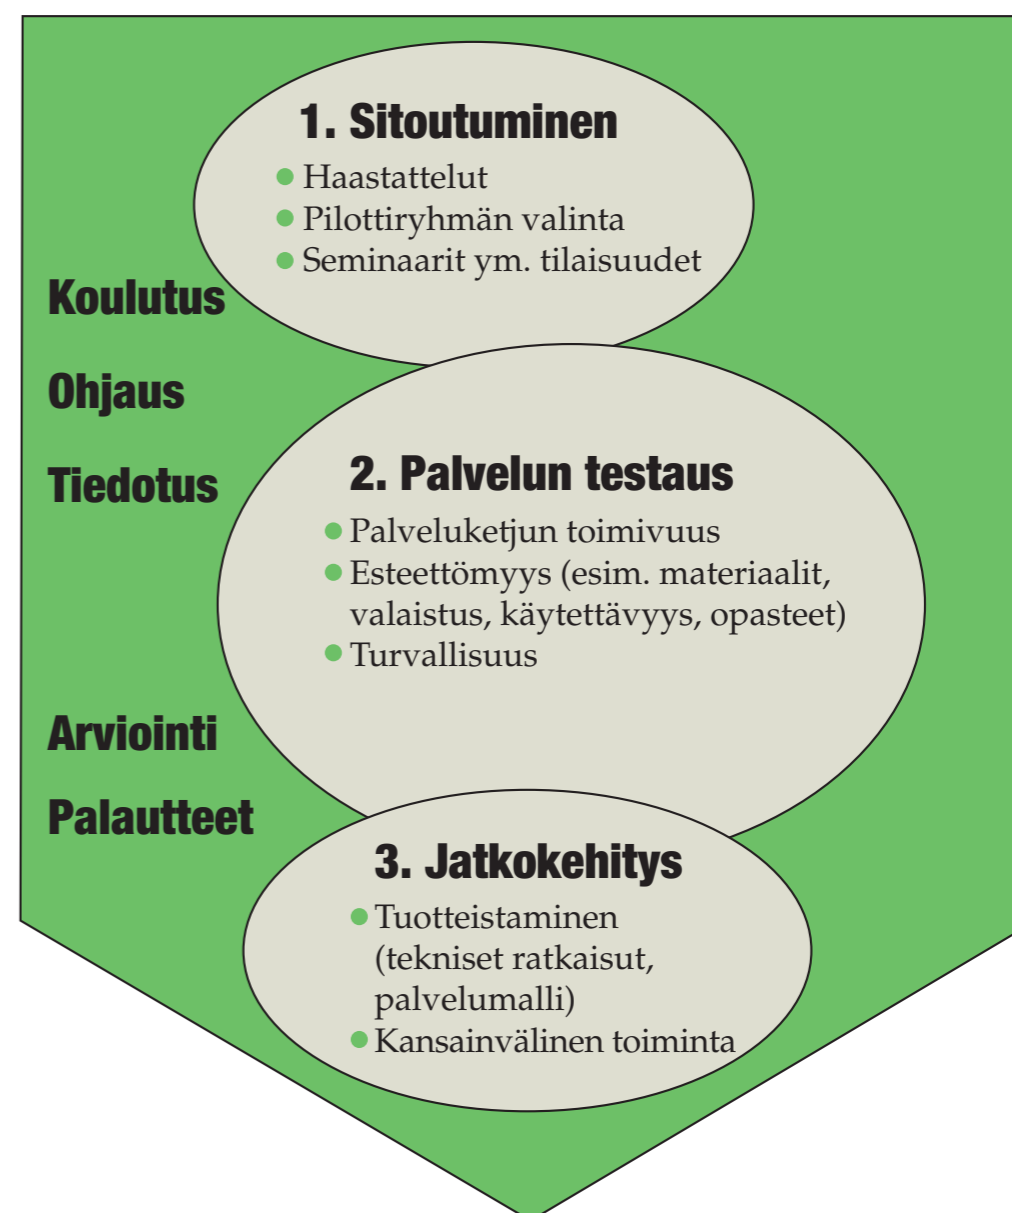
1. Sitoutuminen

- Haastattelut
- Pilottiryhmän valinta
- Seminaarit ym. tilaisuudet

Koulutus

Ohjaus

Tiedotus

2. Palvelun testaus

- Palveluketjun toimivuus
- Esteettömyys (esim. materiaalit, valaistus, käytettävyys, opasteet)
- Turvallisuus

Arviointi

Palautteet

3. Jatkokehitys

- Tuotteistaminen (tekniset ratkaisut, palvelumalli)
- Kansainvälinen toiminta